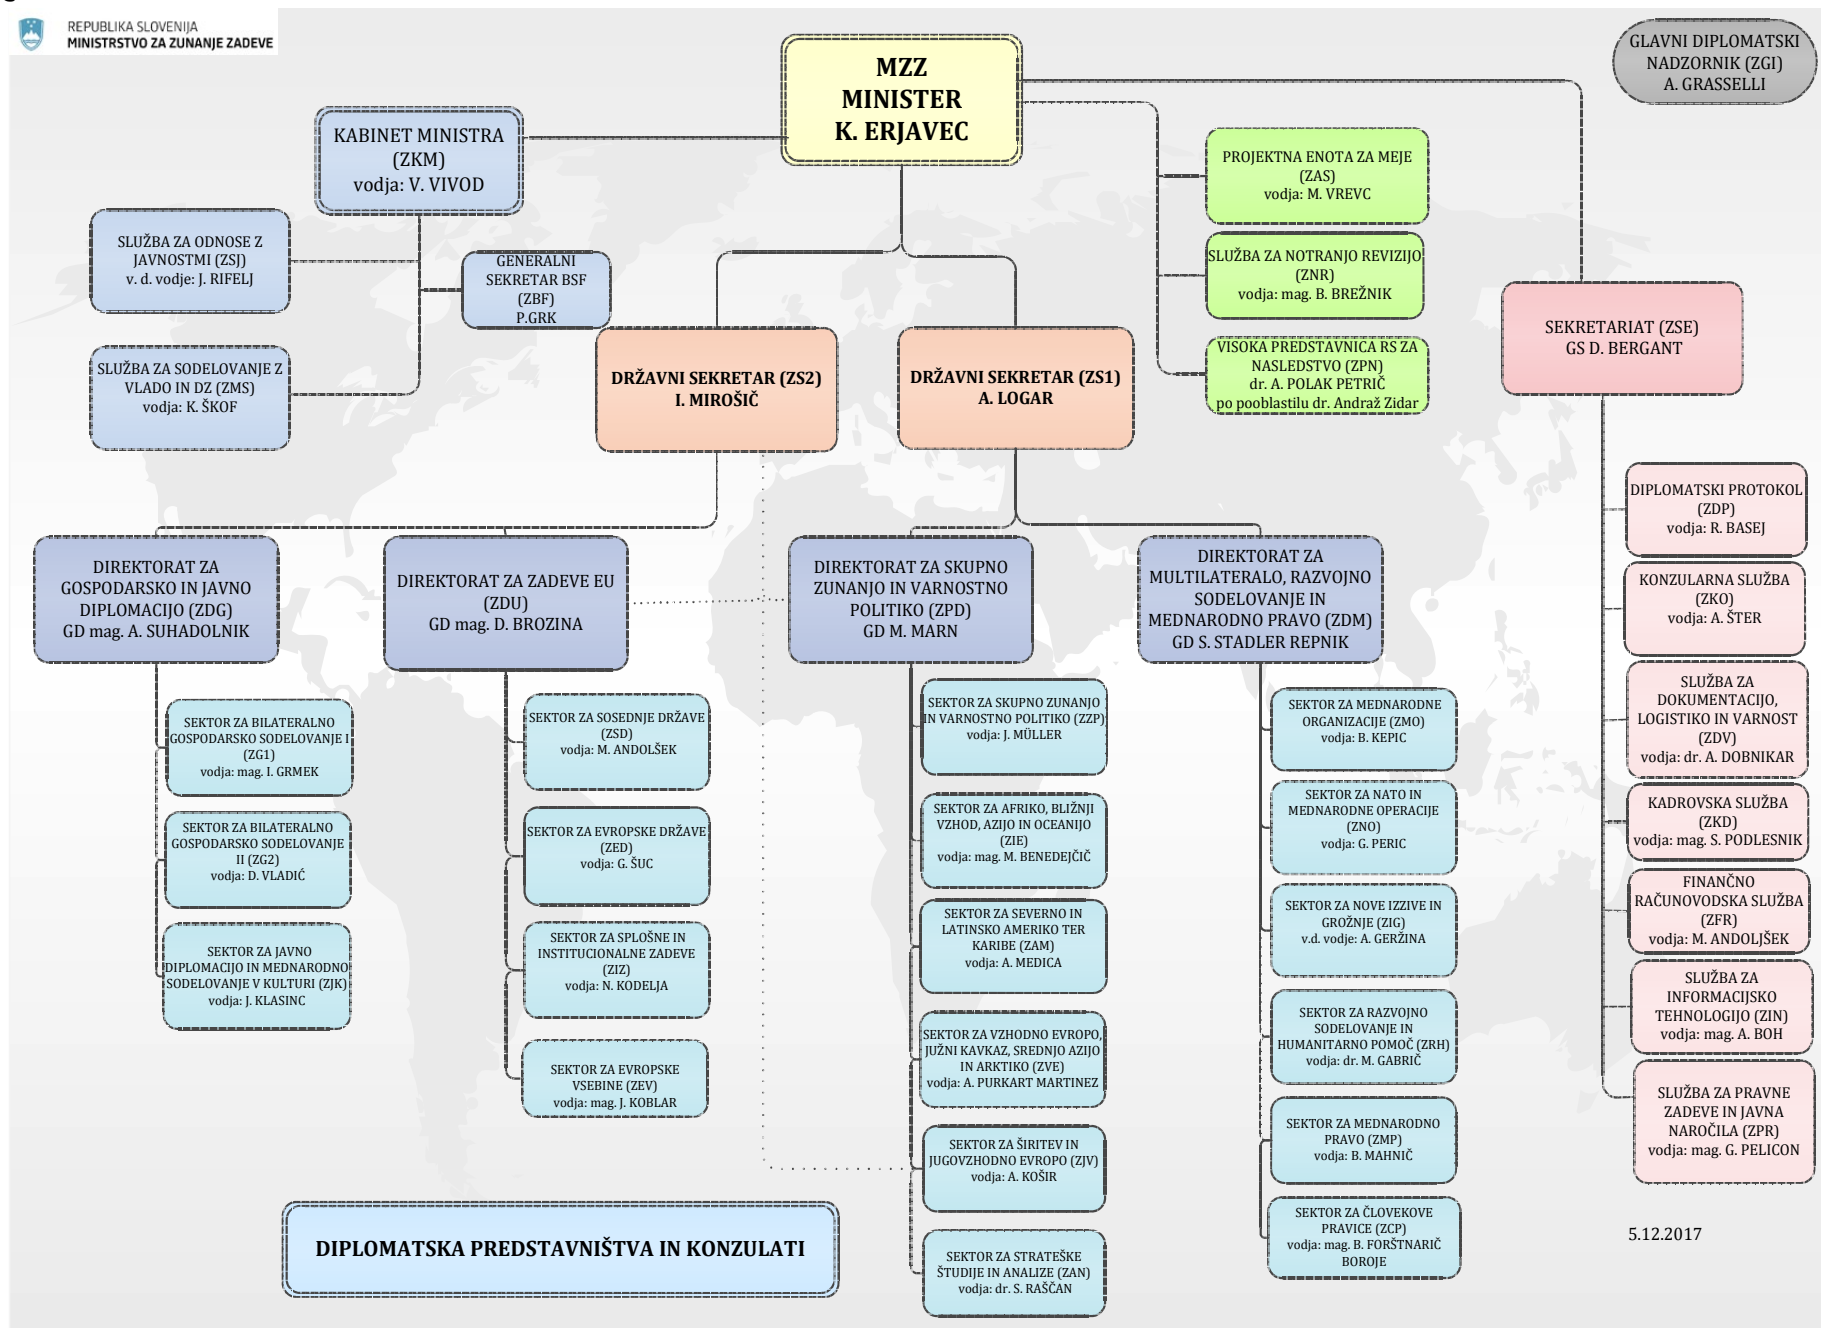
REPUBLIKA SLOVENIJA
MINISTRSTVO ZA ZUNANJE ZADEVE

MZZ
MINISTER
K. ERJAVEC

GLAVNI DIPLOMATSKI NADZORNIK (ZGI)
A. GRASSELLI

KABINET MINISTRA (ZKM)
vodja: V. VIVOD

SLUŽBA ZA ODNOSE Z JAVNOSTMI (ZSJ)
v. d. vodje: J. RIFELJ

GENERALNI SEKRETAR BSF (ZBF)
P.GRK

SLUŽBA ZA SODELOVANJE Z VLADO IN DZ (ZMS)
vodja: K. ŠKOF

PROJEKTNA ENOTA ZA MEJE (ZAS)
vodja: M. VREVC

SLUŽBA ZA NOTRANJO REVIZIJO (ZNR)
vodja: mag. B. BREŽNIK

VISOKA PREDSTAVNICA RS ZA NASLEDSTVO (ZPN)
dr. A. POLAK PETRIČ
po pooblastilu dr. Andraž Zidar

SEKRETARIAT (ZSE)
GS D. BERGANT

DRŽAVNI SEKRETAR (ZS2)
I. MIROŠIČ

DRŽAVNI SEKRETAR (ZS1)
A. LOGAR

DIPLOMATSKI PROTOKOL (ZDP)
vodja: R. BASEJ

KONZULARNA SLUŽBA (ZKO)
vodja: A. ŠTER

SLUŽBA ZA DOKUMENTACIJO, LOGISTIKO IN VARNOST (ZDV)
vodja: dr. A. DOBNIKAR

KADROVSKA SLUŽBA (ZKD)
vodja: mag. S. PODLESNIK

FINANČNO RAČUNOVODSKA SLUŽBA (ZFR)
vodja: M. ANDOLJŠEK

SLUŽBA ZA INFORMACIJSKO TEHNOLOGIJO (ZIN)
vodja: mag. A. BOH

SLUŽBA ZA PRAVNE ZADEVE IN JAVNA NAROČILA (ZPR)
vodja: mag. G. PELICON

DIREKTORAT ZA GOSPODARSKO IN JAVNO DIPLOMACIJO (ZDG)
GD mag. A. SUHADOLNIK

DIREKTORAT ZA ZADEVE EU (ZDU)
GD mag. D. BROZINA

DIREKTORAT ZA SKUPNO ZUNANJO IN VARNOSTNO POLITIKO (ZPD)
GD M. MARN

DIREKTORAT ZA MULTILATERALO, RAZVOJNO SODELOVANJE IN MEDNARODNO PRAVO (ZDM)
GD S. STADLER REPNIK

SEKTOR ZA BILATERALNO GOSPODARSKO SODELOVANJE I (ZG1)
vodja: mag. I. GRMEK

SEKTOR ZA BILATERALNO GOSPODARSKO SODELOVANJE II (ZG2)
vodja: D. VLADIĆ

SEKTOR ZA JAVNO DIPLOMACIJO IN MEDNARODNO SODELOVANJE V KULTURI (ZJK)
vodja: J. KLASINC

SEKTOR ZA SOSEDNJE DRŽAVE (ZSD)
vodja: M. ANDOLŠEK

SEKTOR ZA EVROPSKE DRŽAVE (ZED)
vodja: G. ŠUC

SEKTOR ZA SPLOŠNE IN INSTITUCIONALNE ZADEVE (ZIZ)
vodja: N. KODELJA

SEKTOR ZA EVROPSKE VSEBINE (ZEV)
vodja: mag. J. KOBLAR

SEKTOR ZA SKUPNO ZUNANJO IN VARNOSTNO POLITIKO (ZZP)
vodja: J. MÜLLER

SEKTOR ZA AFRIKO, BLIŽNJI VZHOD, AZIJO IN OCEANIJO (ZIE)
vodja: mag. M. BENEDEJČIČ

SEKTOR ZA SEVERNO IN LATINSKO AMERIKO TER KARIBE (ZAM)
vodja: A. MEDICA

SEKTOR ZA VZHODNO EVROPO, JUŽNI KAVKAZ, SREDNJO AZIJO IN ARKTIKO (ZVE)
vodja: A. PURKART MARTINEZ

SEKTOR ZA ŠIRITEV IN JUGOVZHODNO EVROPO (ZJV)
vodja: A. KOŠIR

SEKTOR ZA STRATEŠKE ŠTUDIJE IN ANALIZE (ZAN)
vodja: dr. S. RAŠČAN

SEKTOR ZA MEDNARODNE ORGANIZACIJE (ZMO)
vodja: B. KEPIC

SEKTOR ZA NATO IN MEDNARODNE OPERACIJE (ZNO)
vodja: G. PERIC

SEKTOR ZA NOVE IZZIVE IN GROŽNJE (ZIG)
v.d. vodje: A. GERŽINA

SEKTOR ZA RAZVOJNO SODELOVANJE IN HUMANITARNO POMOČ (ZRH)
vodja: dr. M. GABRIČ

SEKTOR ZA MEDNARODNO PRAVO (ZMP)
vodja: B. MAHNIČ

SEKTOR ZA ČLOVEKOVE PRAVICE (ZCP)
vodja: mag. B. FORŠTNARIČ BOROJE

DIPLOMATSKA PREDSTAVNIŠTVA IN KONZULATI

5.12.2017